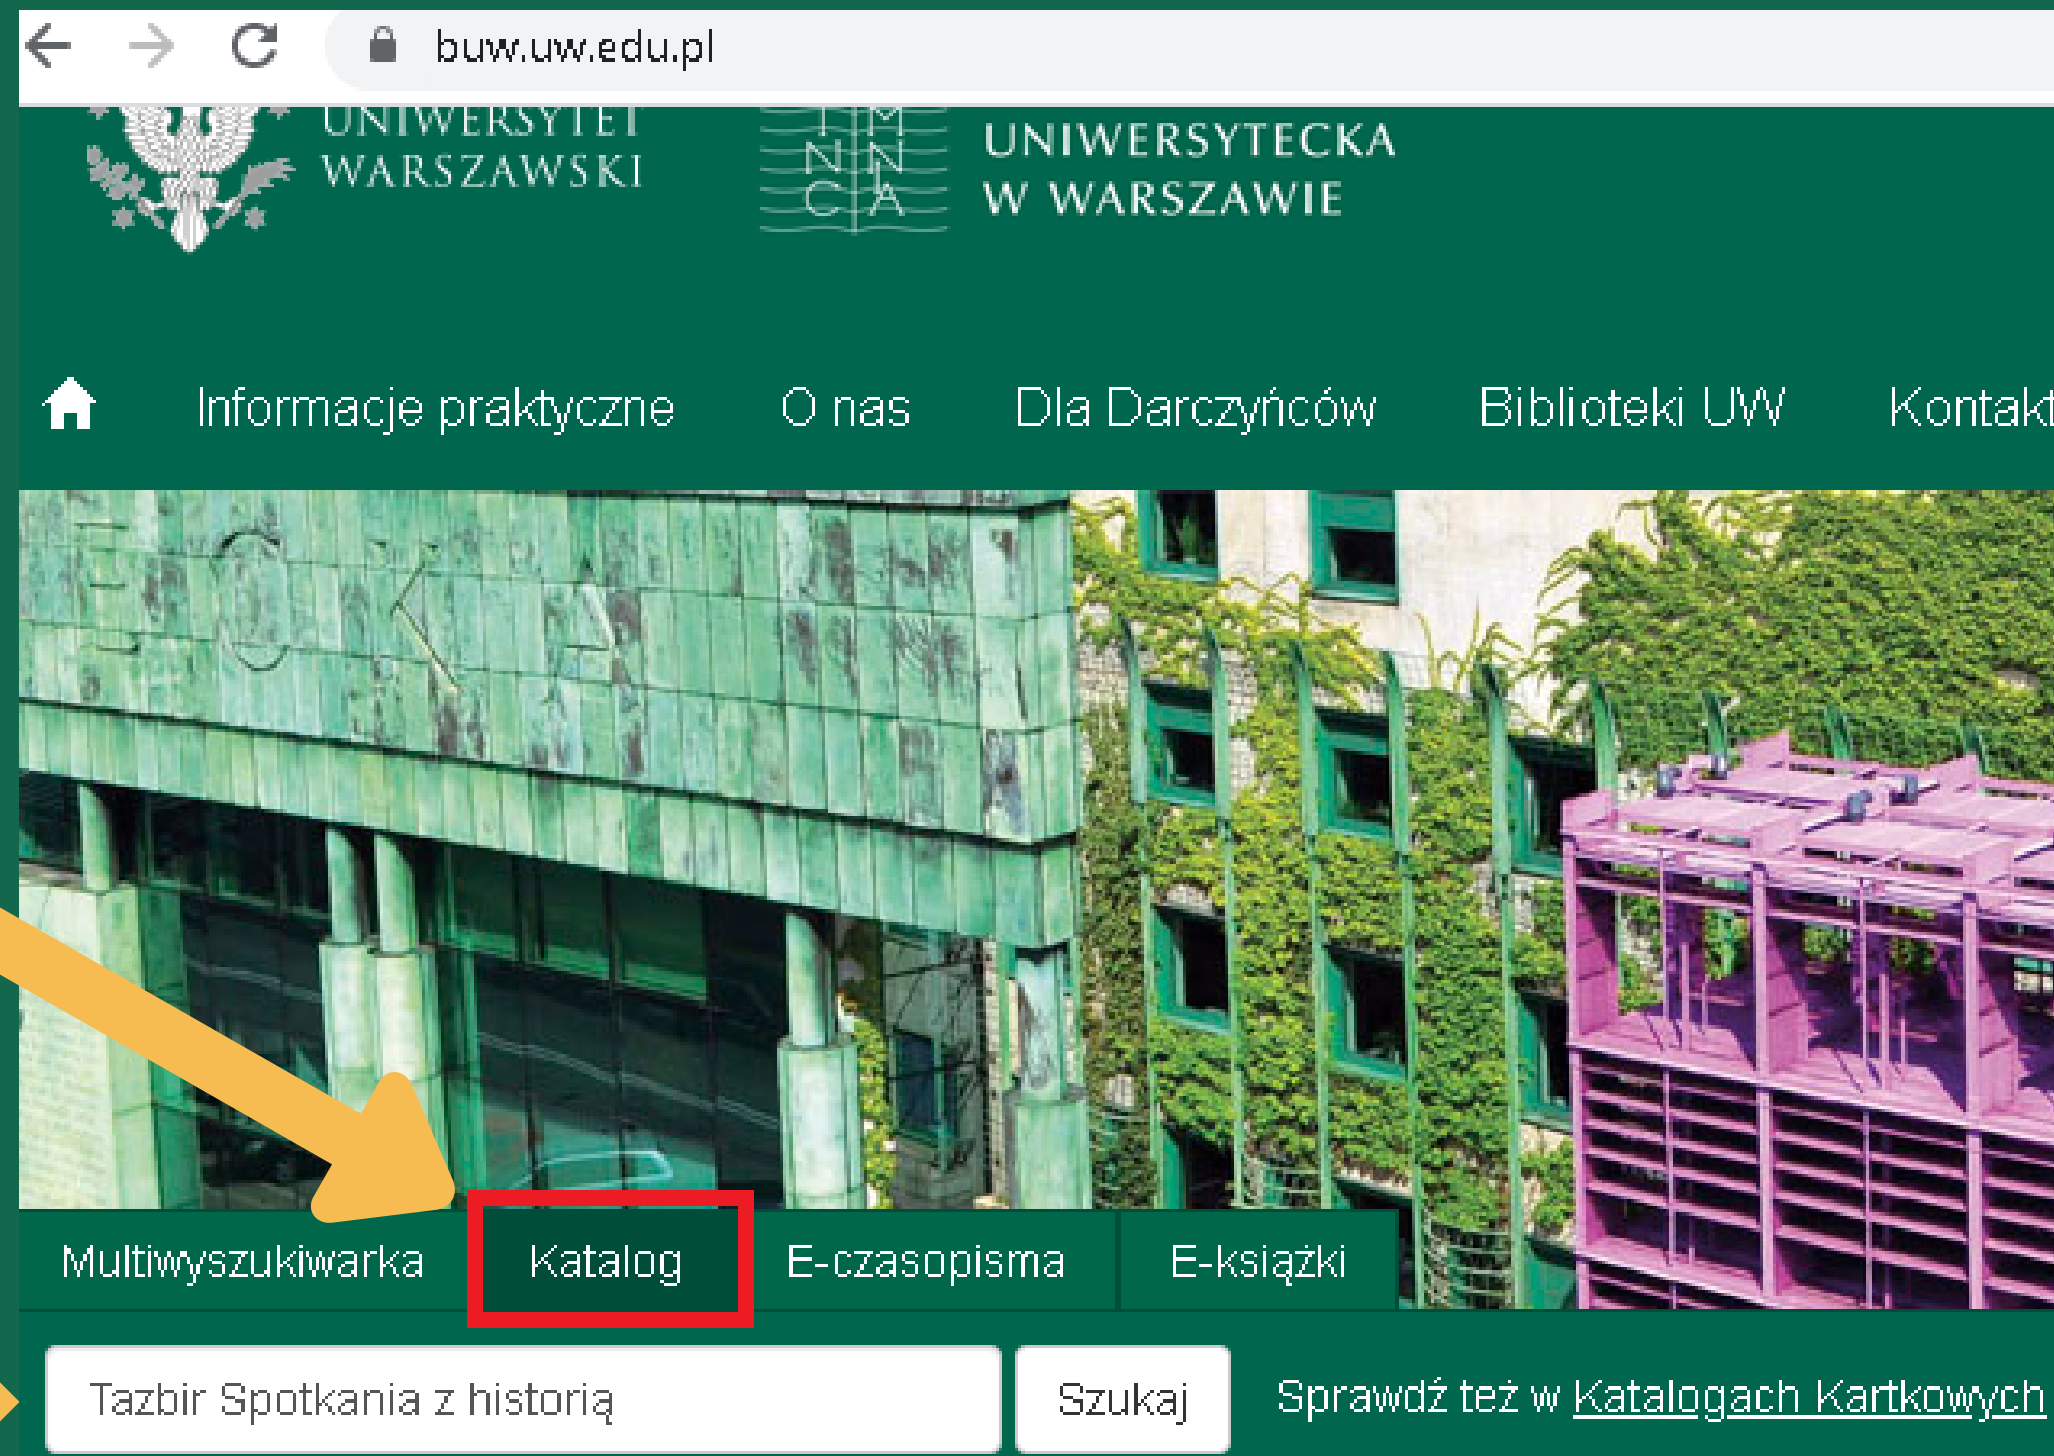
buw.uw.edu.pl

UNIWERSYTET WARSZAWSKI

UNIWERSYTECKA W WARSZAWIE

Informacje praktyczne O nas Dla Darczyńców Biblioteki UW Kontakt

Multiwyszukiwarka Katalog E-czasopisma E-książki

Tazbir Spotkania z historią

Szukaj

Sprawdź też w Katalogach Kartkowych